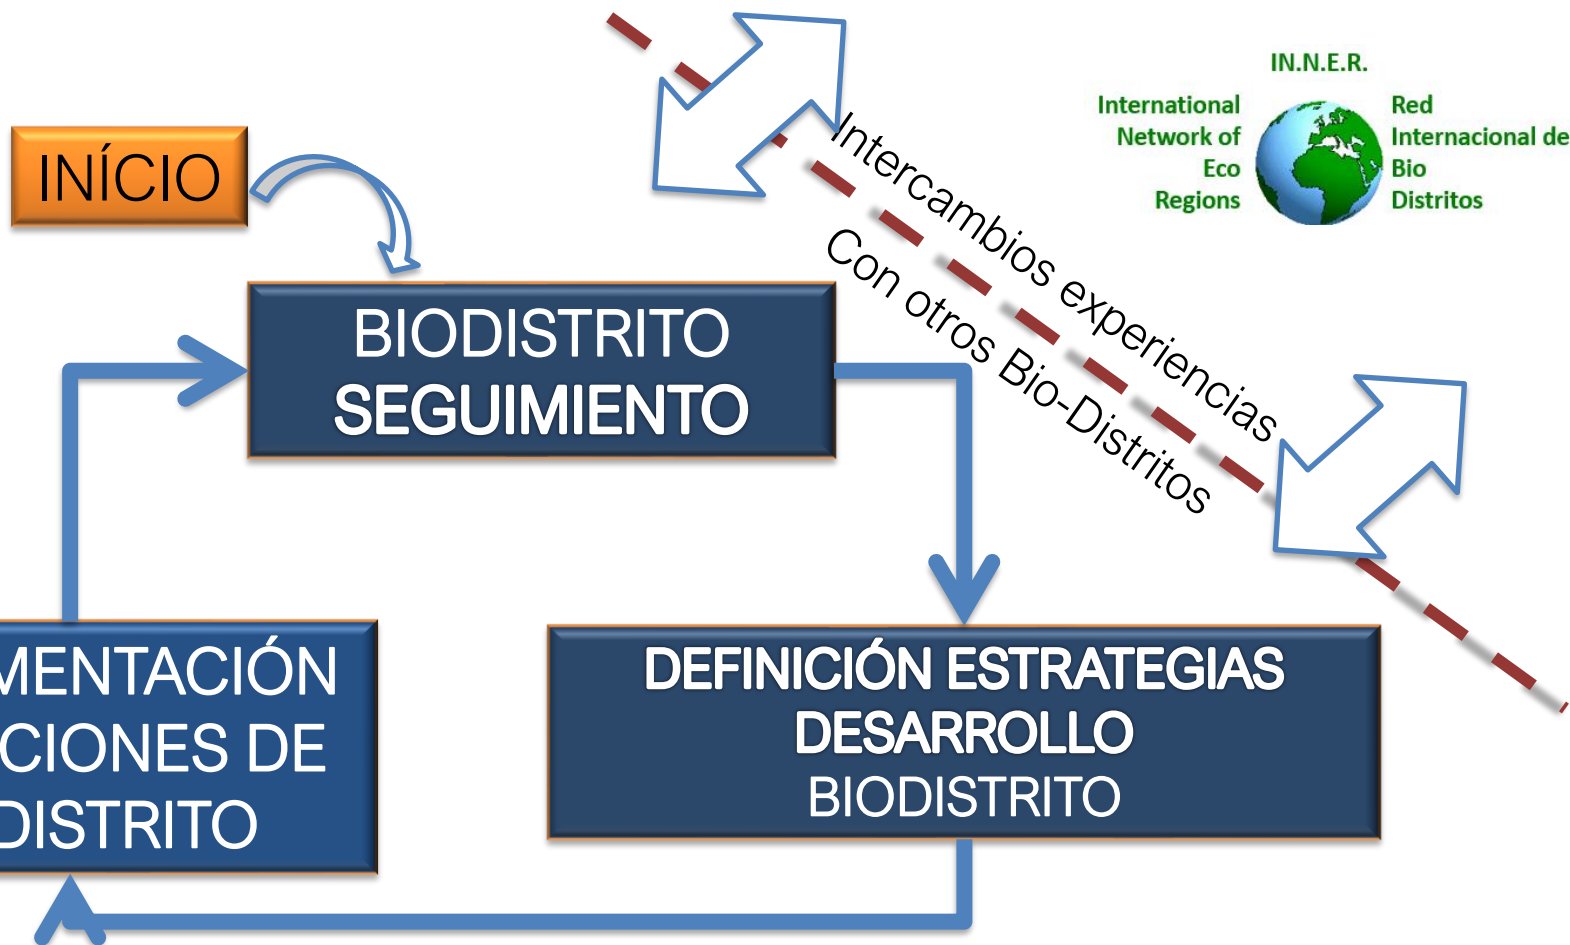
INÍCIO

BIODISTRITO SEGUIMIENTO

Intercambios experiencias
Con otros Bio-Distritos

IN.N.E.R.

International Network of Eco Regions

Red Internacional de Bio Distritos

MENTACIÓN
CIONES DE
DISTRITO

DEFINICIÓN ESTRATEGIAS
DESARROLLO
BIODISTRITO